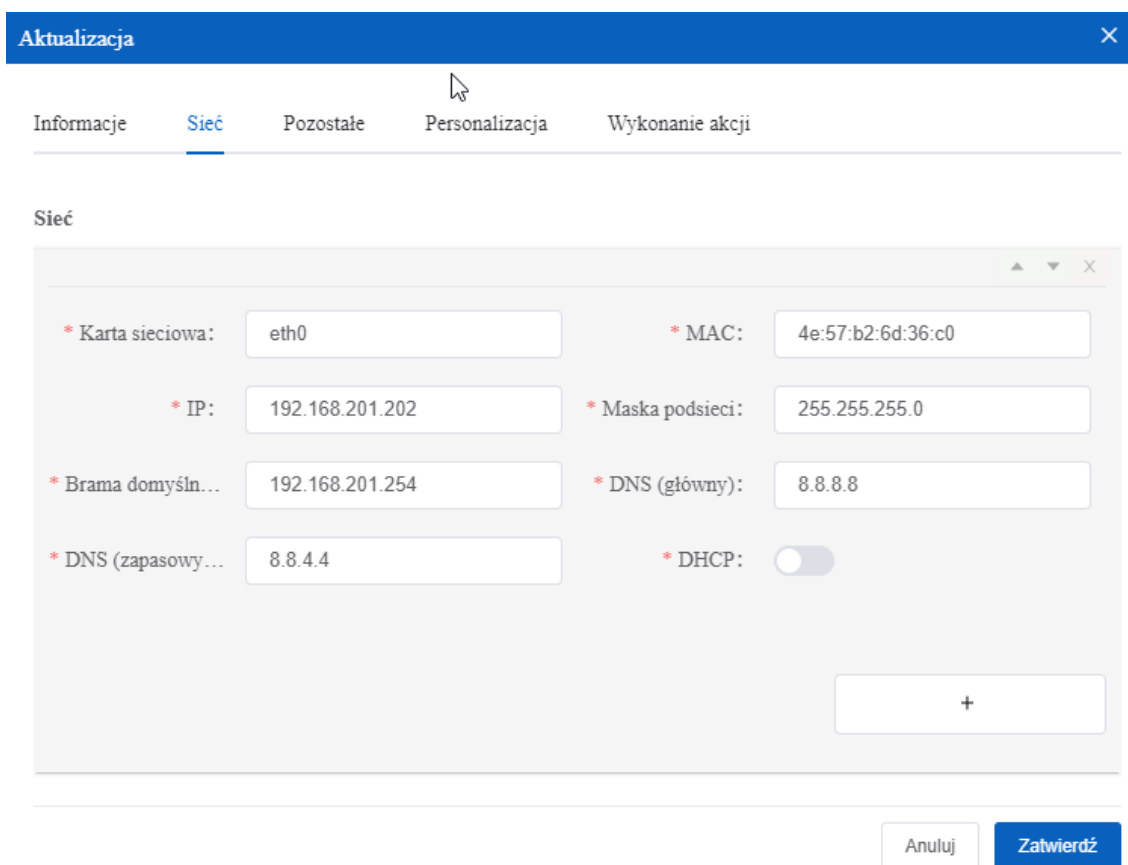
Aktualizacja ×

Informacje Sieć Pozostałe Personalizacja Wykonanie akcji

Sieć

▲ ▼ X

* Karta sieciowa: eth0
* MAC: 4e:57:b2:6d:36:c0
* IP: 192.168.201.202
* Maska podsieci: 255.255.255.0
* Brama domyśln… 192.168.201.254
* DNS (główny): 8.8.8.8
* DNS (zapasowy… 8.8.4.4
* DHCP:

+

Anuluj Zatwierdź